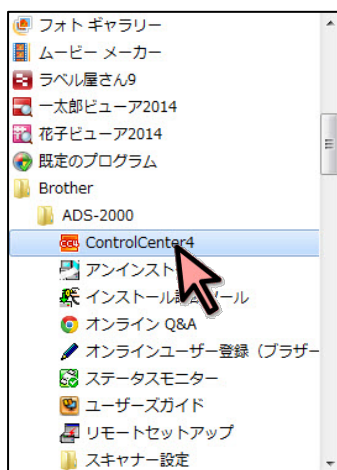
フォト ギャラリー
ムービー メーカー
ラベル屋さん9
一太郎ビューア2014
花子ビューア2014
既定のプログラム
Brother
ADS-2000
ControlCenter4
アンインスト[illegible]
インストール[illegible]ール
オンライン Q&A
オンラインユーザー登録（ブラザー
ステータスモニター
ユーザーズガイド
リモートセットアップ
スキャナー設定